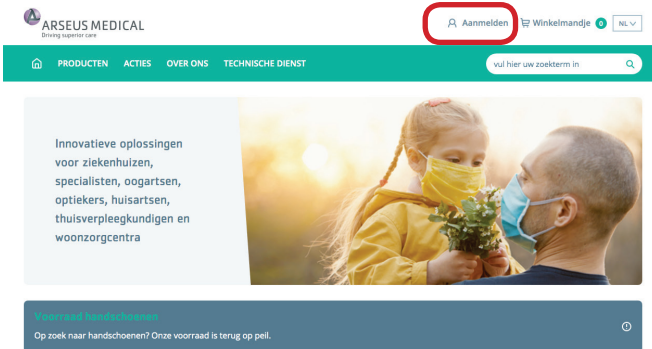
ARSEUS MEDICAL
Driving superior care

Aanmelden Winkelmandje 0 NL

PRODUCTEN ACTIES OVER ONS TECHNISCHE DIENST

vul hier uw zoekterm in

Innovatieve oplossingen voor ziekenhuizen, specialisten, oogartsen, optiekers, huisartsen, thuisverpleegkundigen en woonzorgcentra

Voorraad handschoenen
Op zoek naar handschoenen? Onze voorraad is terug op peil.